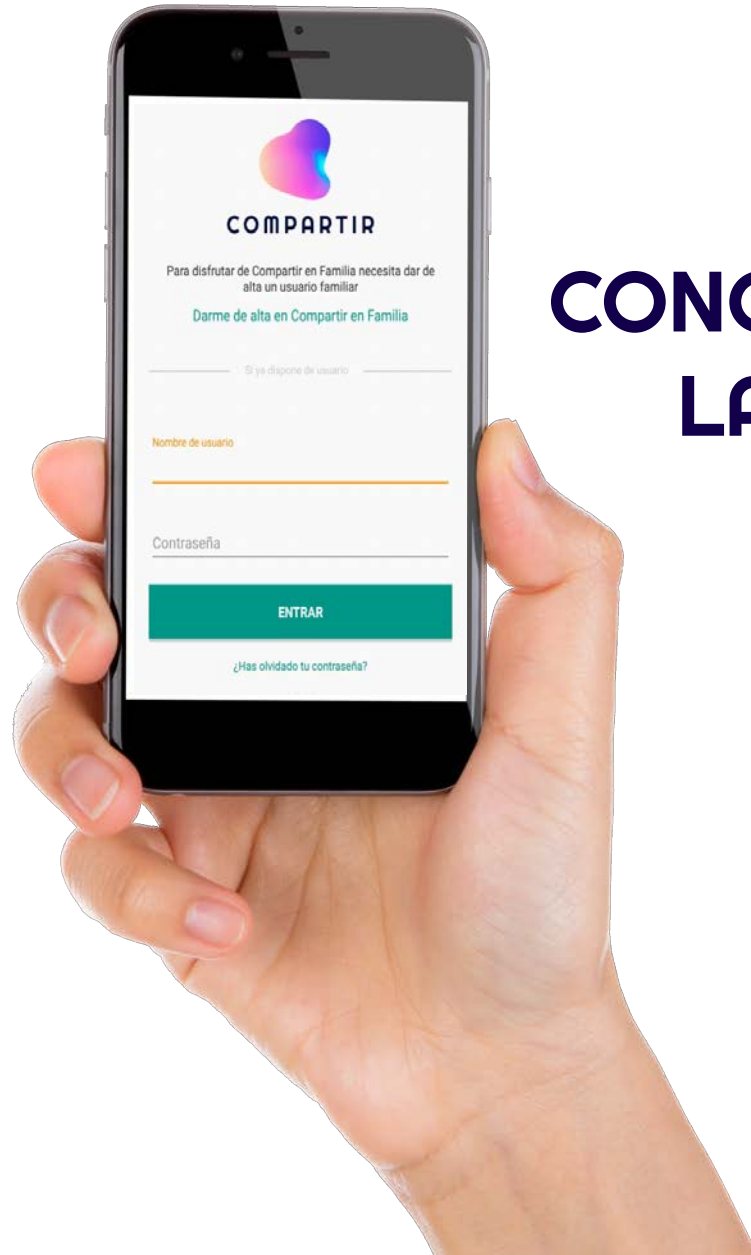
COMPARTIR

Para disfrutar de Compartir en Familia necesita dar de alta un usuario familiar

Darme de alta en Compartir en Familia

Si ya dispone de usuario

Nombre de usuario

Contraseña

ENTRAR

¿Has olvidado tu contraseña?

CONO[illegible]
LA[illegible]